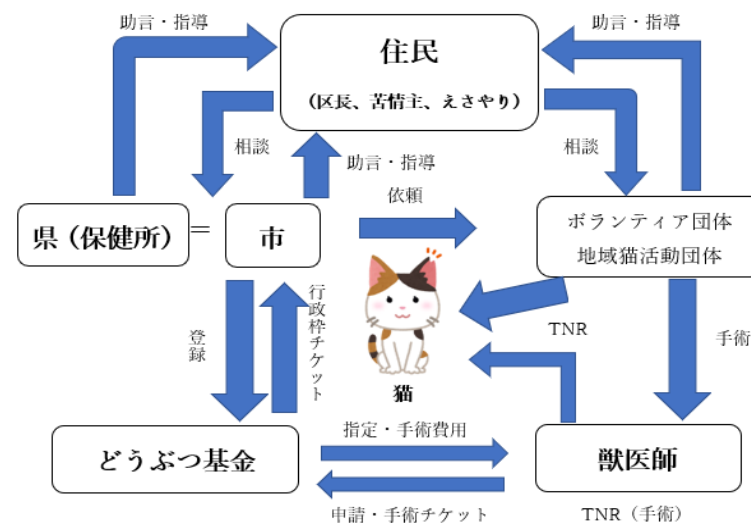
助言・指導

住民
（区長、苦情主、えさやり）

助言・指導

相談

助言・指導

相談

依頼

県（保健所）＝

市

ボランティア団体
地域猫活動団体

登録

行政枠チケット

猫

TNR

手術

どうぶつ基金

指定・手術費用

申請・手術チケット

獣医師

TNR（手術）